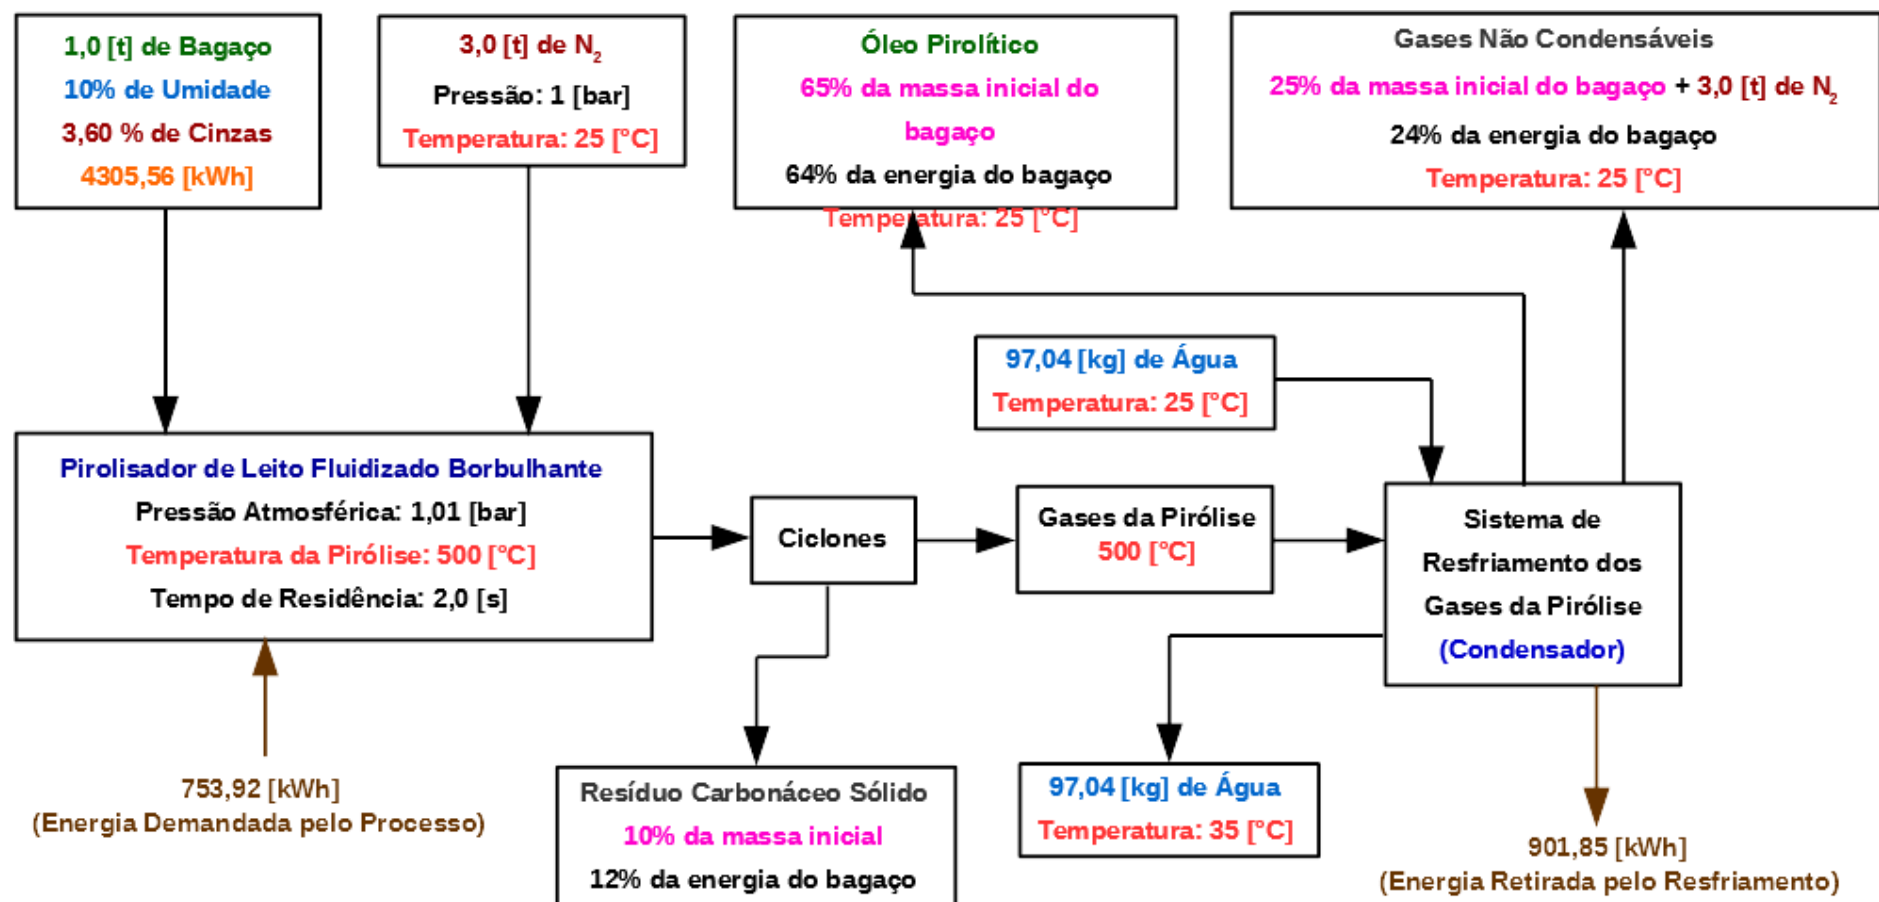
1,0 [t] de Bagaço
10% de Umidade
3,60 % de Cinzas
4305,56 [kWh]

3,0 [t] de $N_2$
Pressão: 1 [bar]
Temperatura: 25 [°C]

Óleo Pirolítico
65% da massa inicial do bagaço
64% da energia do bagaço
Temperatura: 25 [°C]

Gases Não Condensáveis
25% da massa inicial do bagaço + 3,0 [t] de $N_2$
24% da energia do bagaço
Temperatura: 25 [°C]

97,04 [kg] de Água
Temperatura: 25 [°C]

Pirolisador de Leito Fluidizado Borbulhante
Pressão Atmosférica: 1,01 [bar]
Temperatura da Pirólise: 500 [°C]
Tempo de Residência: 2,0 [s]

Ciclones

Gases da Pirólise
500 [°C]

Sistema de Resfriamento dos Gases da Pirólise
(Condensador)

753,92 [kWh]
(Energia Demandada pelo Processo)

Resíduo Carbonáceo Sólido
10% da massa inicial
12% da energia do bagaço

97,04 [kg] de Água
Temperatura: 35 [°C]

901,85 [kWh]
(Energia Retirada pelo Resfriamento)